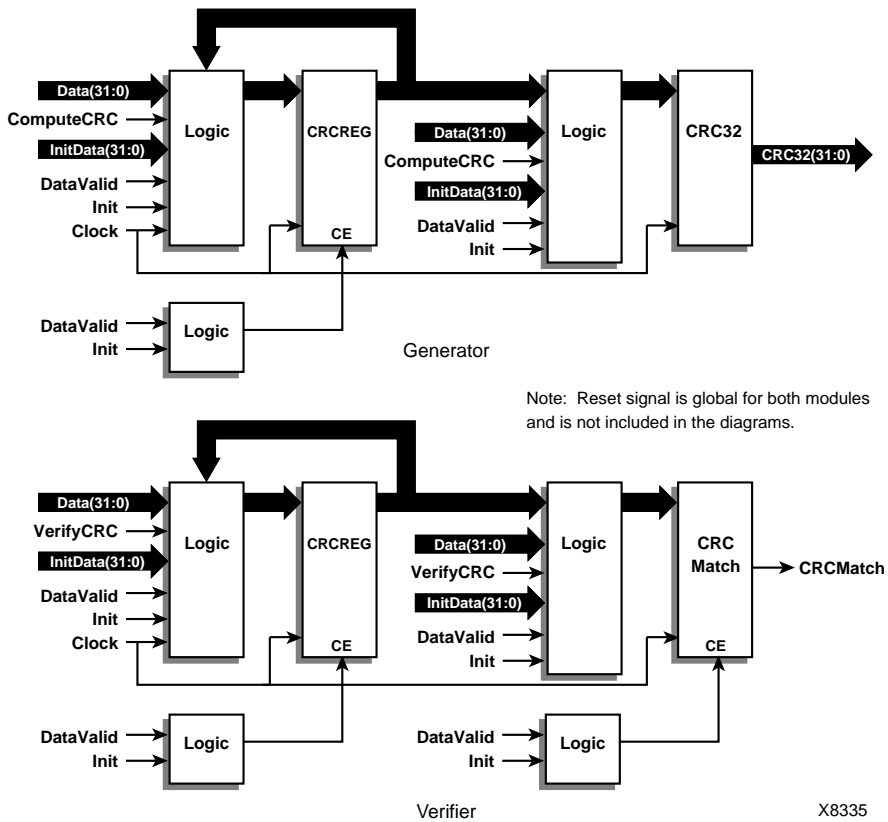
Data(31:0)
ComputeCRC
InitData(31:0)
DataValid
Init
Clock
Logic
CRCREG
CE
Data(31:0)
ComputeCRC
InitData(31:0)
DataValid
Init
Logic
CRC32
CRC32(31:0)
DataValid
Init
Logic
Generator

Note: Reset signal is global for both modules and is not included in the diagrams.

Data(31:0)
VerifyCRC
InitData(31:0)
DataValid
Init
Clock
Logic
CRCREG
CE
Data(31:0)
VerifyCRC
InitData(31:0)
DataValid
Init
Logic
CRC Match
CE
CRCMatch
DataValid
Init
Logic
DataValid
Init
Logic
Verifier
X8335